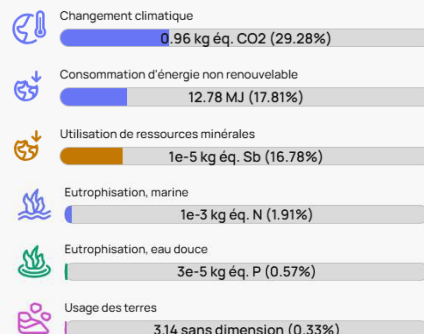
Changement climatique

0.96 kg éq. CO2 (29.28%)

Consommation d'énergie non renouvelable

12.78 MJ (17.81%)

Utilisation de ressources minérales

1e-5 kg éq. Sb (16.78%)

Eutrophisation, marine

1e-3 kg éq. N (1.91%)

Eutrophisation, eau douce

3e-5 kg éq. P (0.57%)

Usage des terres

3.14 sans dimension (0.33%)